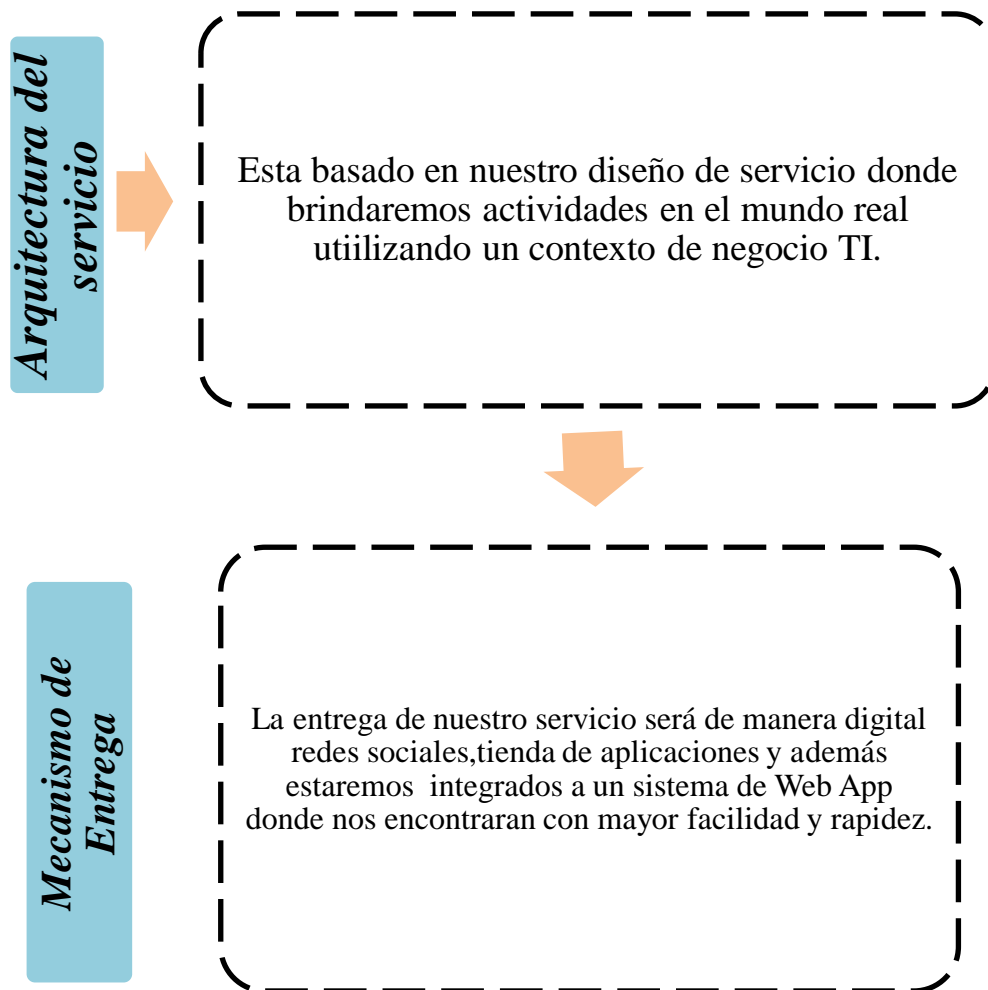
Arquitectura del servicio

Esta basado en nuestro diseño de servicio donde brindaremos actividades en el mundo real utiilizando un contexto de negocio TI.

Mecanismo de Entrega

La entrega de nuestro servicio será de manera digital redes sociales,tienda de aplicaciones y además estaremos integrados a un sistema de Web App donde nos encontraran con mayor facilidad y rapidez.